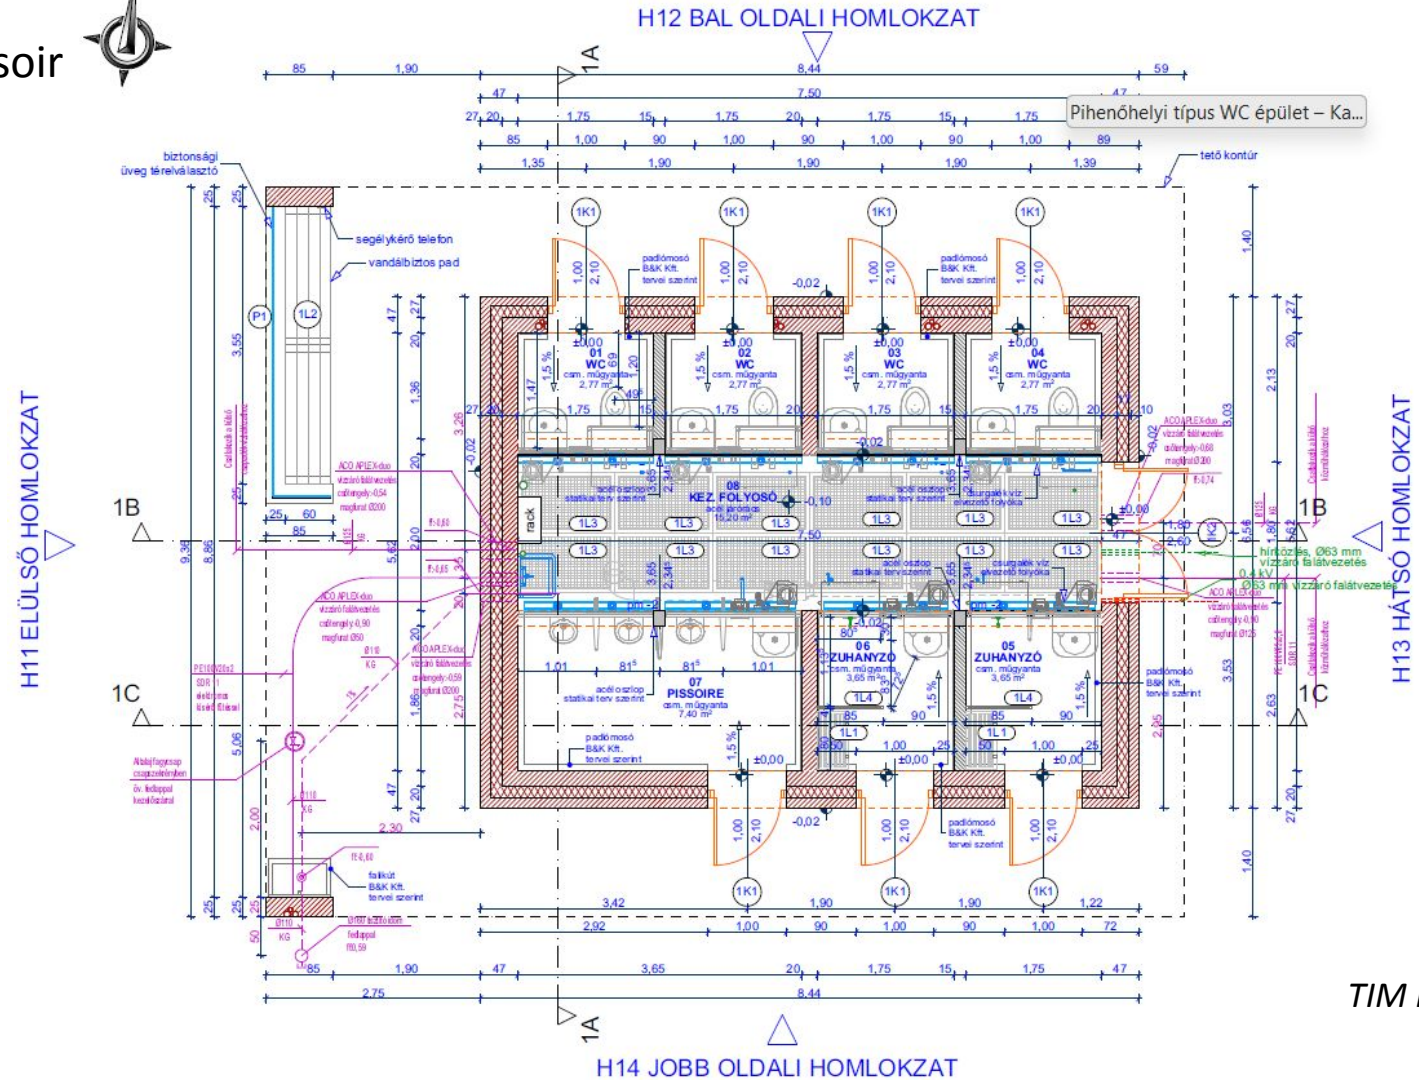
soir

H12 BAL OLDALI HOMLOKZAT

1A

85 1,90 8,44 59
47 7,50 47
27 20 1,75 15 1,75 20 1,75 15 1,75
85 1,00 90 1,00 90 1,00 90 1,00 89
1,35 1,90 1,90 1,90 1,39

Pihenőhelyi típus WC épület – Ka...

tető kontúr

biztonsági üveg térelválasztó

segélykérő telefon

vandálbiztos pad

P1 1L2

1K1 1K1 1K1 1K1

padlómosó B&K Kft. tervei szerint

padlómosó B&K Kft. tervei szerint

-0,02

±0,00 01 WC csm. műgyanta 2,77 m²

±0,00 02 WC csm. műgyanta 2,77 m²

±0,00 03 WC csm. műgyanta 2,77 m²

±0,00 04 WC csm. műgyanta 2,77 m²

1,5 %

1,75 1,75 1,75 1,75

ACO APLEX-duo vízzáró falátvezetés csőtengely-0,54 magfurat Ø200

08 KEZ. FOLYOSÓ acél járórács 15,20 m²

acél oszlop statikai terv szerint

csurgalék víz elvezető folyóka

-0,10

rack

1L3 1L3 1L3 1L3 1L3 1L3

1L3 1L3 1L3 1L3 1L3 1L3

7,50

±0,00

1K2

hírközlés, Ø63 mm vízzáró falátvezetés

0,4 kV Ø63 mm vízzáró falátvezetés

ACO APLEX-duo vízzáró falátvezetés csőtengely-0,90 magfurat Ø50

ACO APLEX-duo vízzáró falátvezetés csőtengely-0,59 magfurat Ø200

ACO APLEX-duo vízzáró falátvezetés csőtengely-0,60 magfurat Ø200

ACO APLEX-duo vízzáró falátvezetés csőtengely-0,10 magfurat Ø125

1B 1B

1C 1C

H11 ELÜLSŐ HOMLOKZAT

H13 HÁTSÓ HOMLOKZAT

PE100 Ø20x2 SDR 11 elektromos fűtéssel

Ø110 KG

1,01 81⁵ 81⁵ 1,01

07 PISSOIRE csm. műgyanta 7,40 m²

acél oszlop statikai terv szerint

06 ZUHANYZÓ csm. műgyanta 3,65 m²

05 ZUHANYZÓ csm. műgyanta 3,65 m²

1L4 1L4 1L1 1L1

85 90 85 90

1,00 25 1,00 25

±0,00 ±0,00 ±0,00

-0,02

padlómosó B&K Kft. tervei szerint

padlómosó B&K Kft. tervei szerint

padlómosó B&K Kft. tervei szerint

Aknás fagymentes csapszekrényben öv. fedlappal kezelőszárral

Ø110 KG

2,30

ff.-0,60

folyókút B&K Kft. tervei szerint

Ø110 KG

1K1 1K1 1K1

3,42 1,90 1,90 1,22
2,92 1,00 90 1,00 90 1,00 72
85 1,90 47 3,65 20 1,75 15 1,75 47
2,75 8,44

1A

H14 JOBB OLDALI HOMLOKZAT

TIM